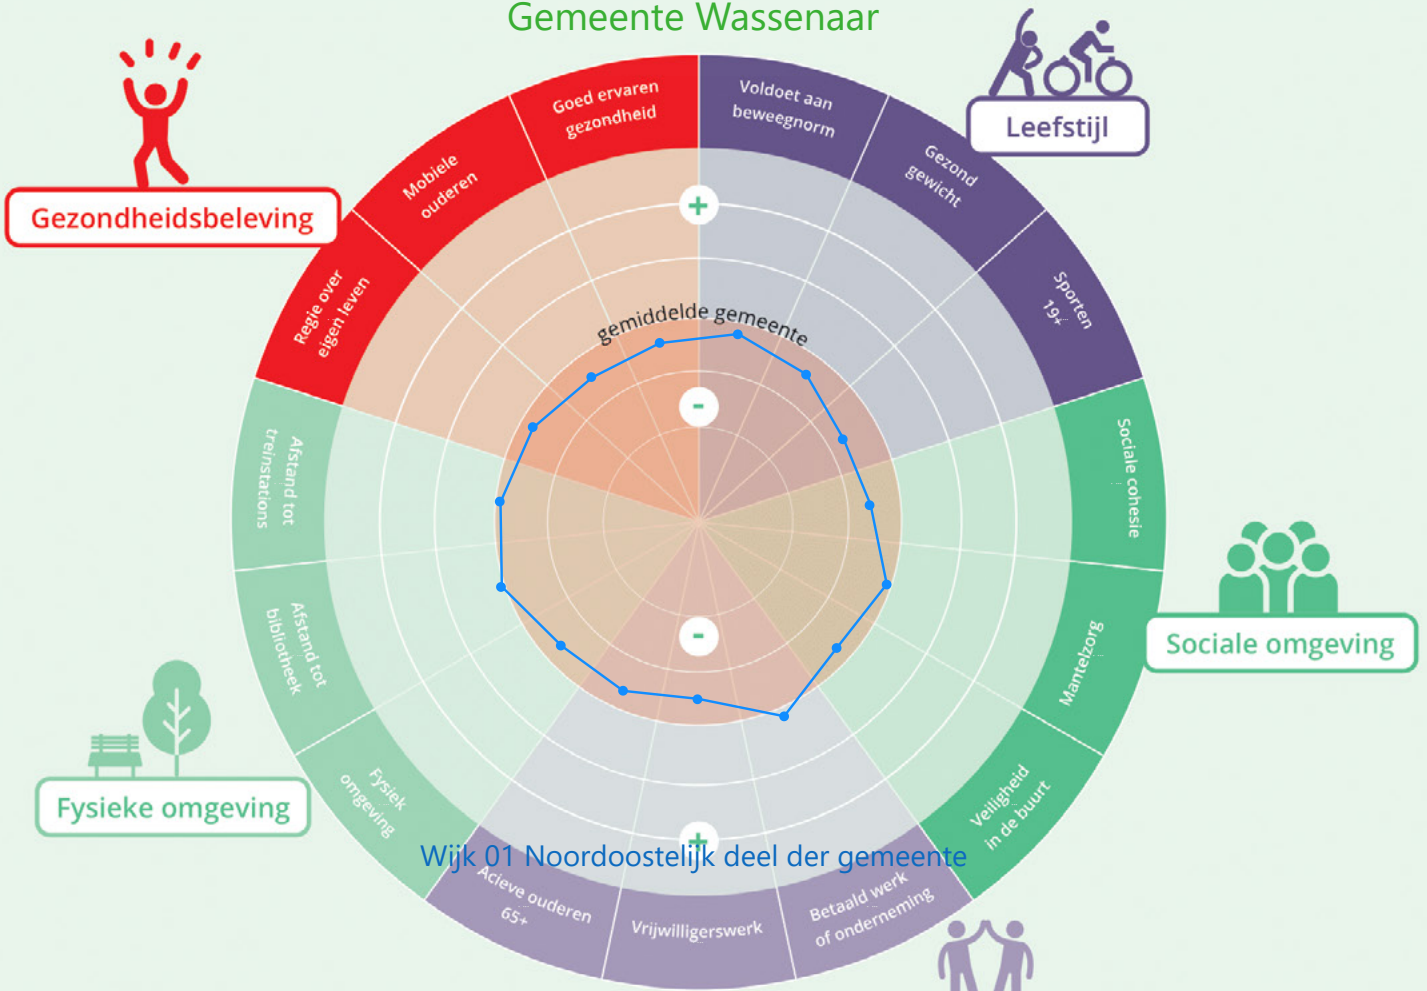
Gemeente Wassenaar

Gezondheidsbeleving

Leefstijl

Sociale omgeving

Fysieke omgeving

Goed ervaren gezondheid

Mobiele ouderen

Regie over eigen leven

Voldoet aan beweegnorm

Gezond gewicht

Sporten 19+

Sociale cohesie

Mantelzorg

Veiligheid in de buurt

Betaald werk of onderneming

Vrijwilligerswerk

Acieve ouderen 65+

Fysiek omgeving

Afstand tot bibliotheek

Afstand tot treinstations

gemiddelde gemeente

+

-

-

+

Wijk 01 Noordoostelijk deel der gemeente